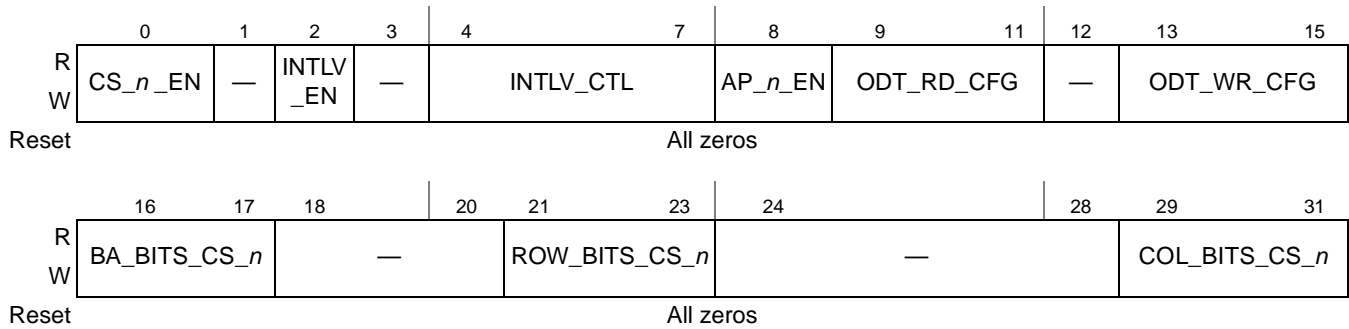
| | 0 | 1 | 2 | 3 | 4 7 | 8 | 9 11 | 12 | 13 15 |
|---|---|---|---|---|---|---|---|---|---|
| R W | CS\_*n*\_EN | — | INTLV\_EN | — | INTLV\_CTL | AP\_*n*\_EN | ODT\_RD\_CFG | — | ODT\_WR\_CFG |
| Reset | All zeros | | | | | | | | |

| | 16 17 | 18 20 | 21 23 | 24 28 | 29 31 |
|---|---|---|---|---|---|
| R W | BA\_BITS\_CS\_*n* | — | ROW\_BITS\_CS\_*n* | — | COL\_BITS\_CS\_*n* |
| Reset | All zeros | | | | |